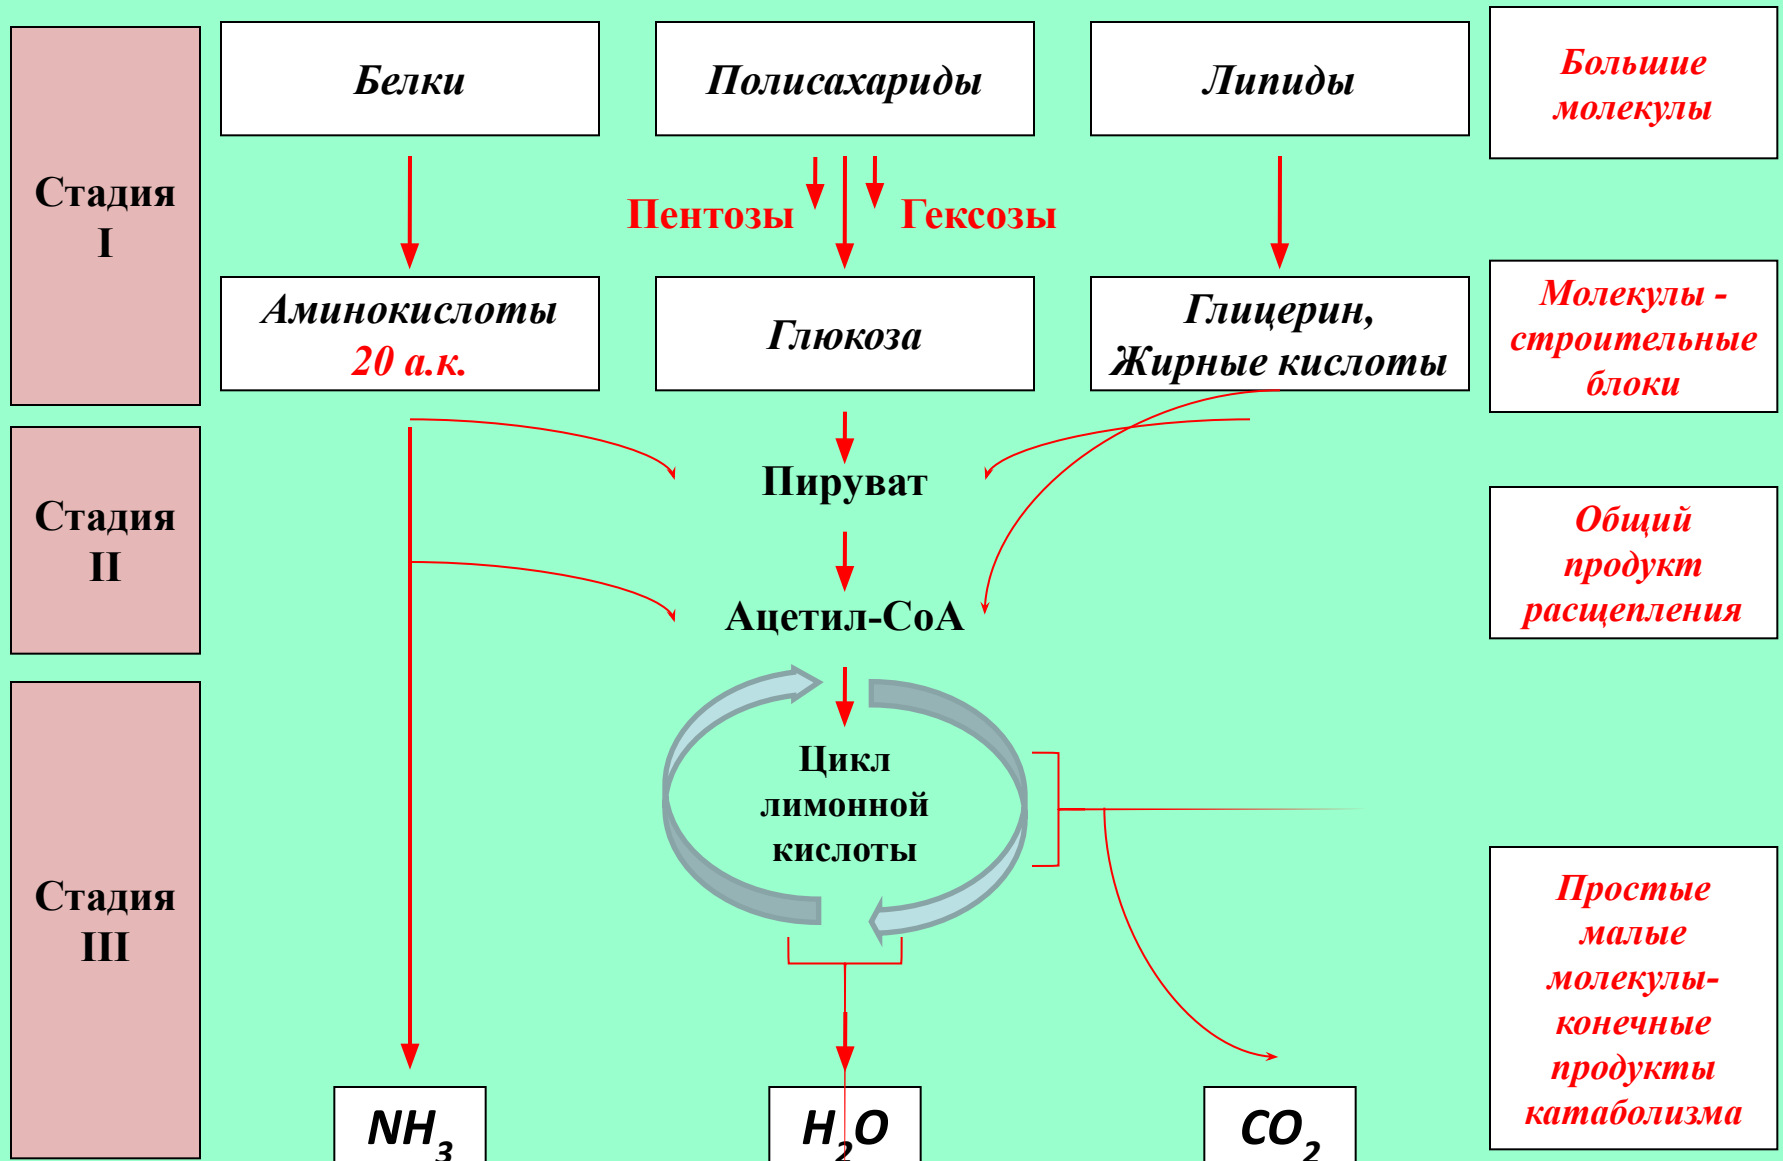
Стадия I

Белки

Полисахариды

Липиды

Большие молекулы

Пентозы

Гексозы

Аминокислоты 20 а.к.

Глюкоза

Глицерин, Жирные кислоты

Молекулы - строительные блоки

Стадия II

Пируват

Ацетил-CoA

Общий продукт расщепления

Стадия III

Цикл лимонной кислоты

Простые малые молекулы-конечные продукты катаболизма

$NH_3$

$H_2O$

$CO_2$